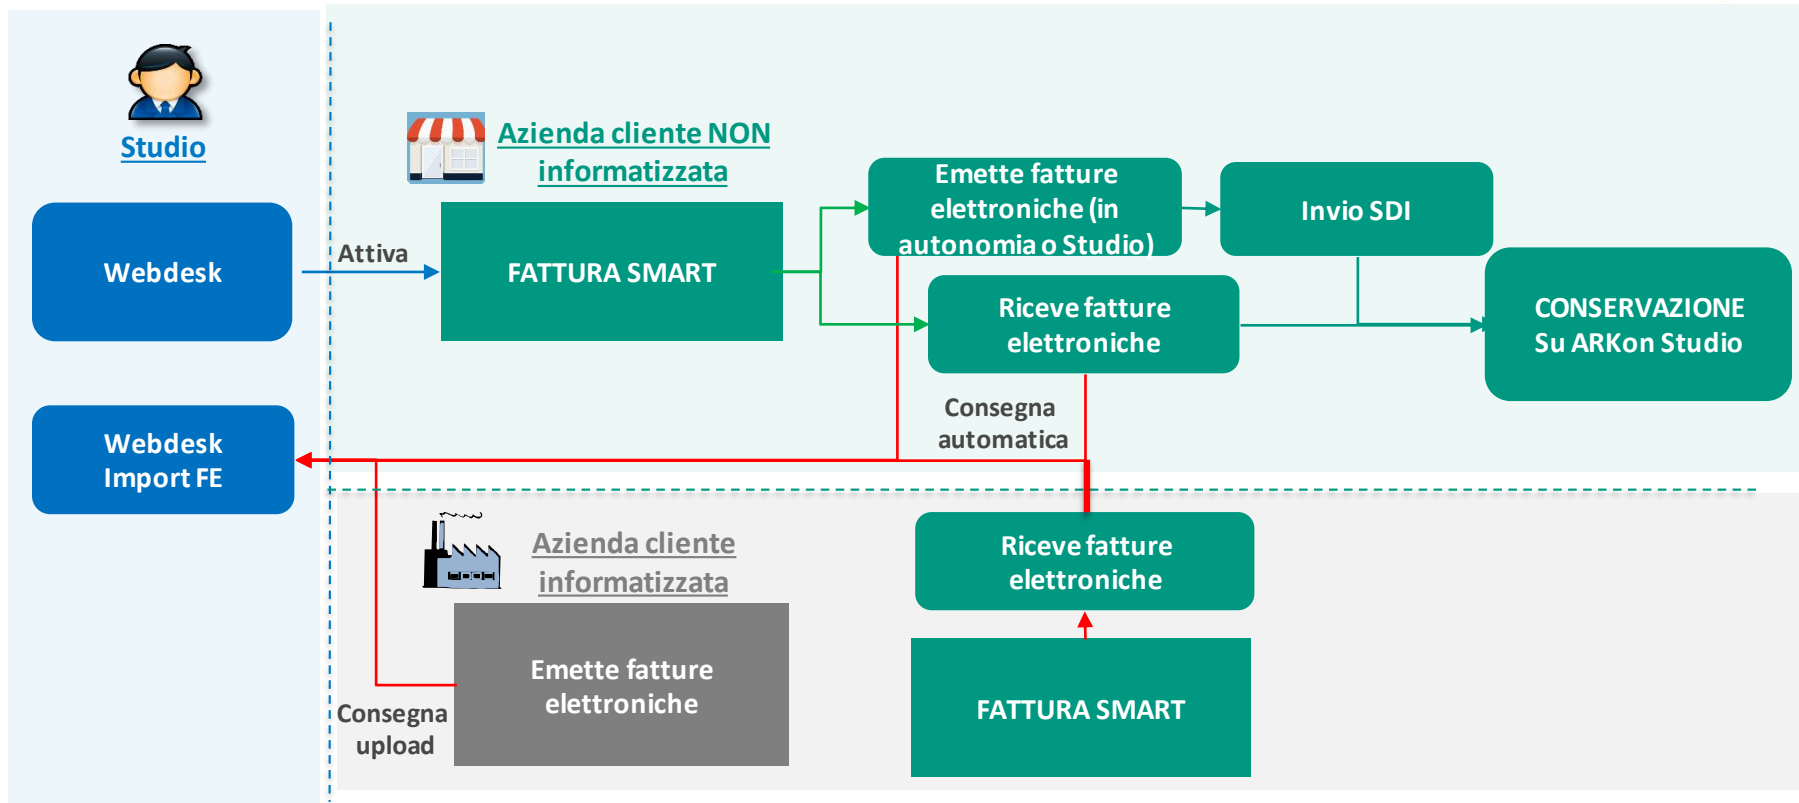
Studio

Webdesk

Webdesk Import FE

Azienda cliente NON informatizzata

Attiva

FATTURA SMART

Emette fatture elettroniche (in autonomia o Studio)

Invio SDI

Riceve fatture elettroniche

CONSERVAZIONE Su ARKon Studio

Consegna automatica

Azienda cliente informatizzata

Riceve fatture elettroniche

Emette fatture elettroniche

Consegna upload

FATTURA SMART